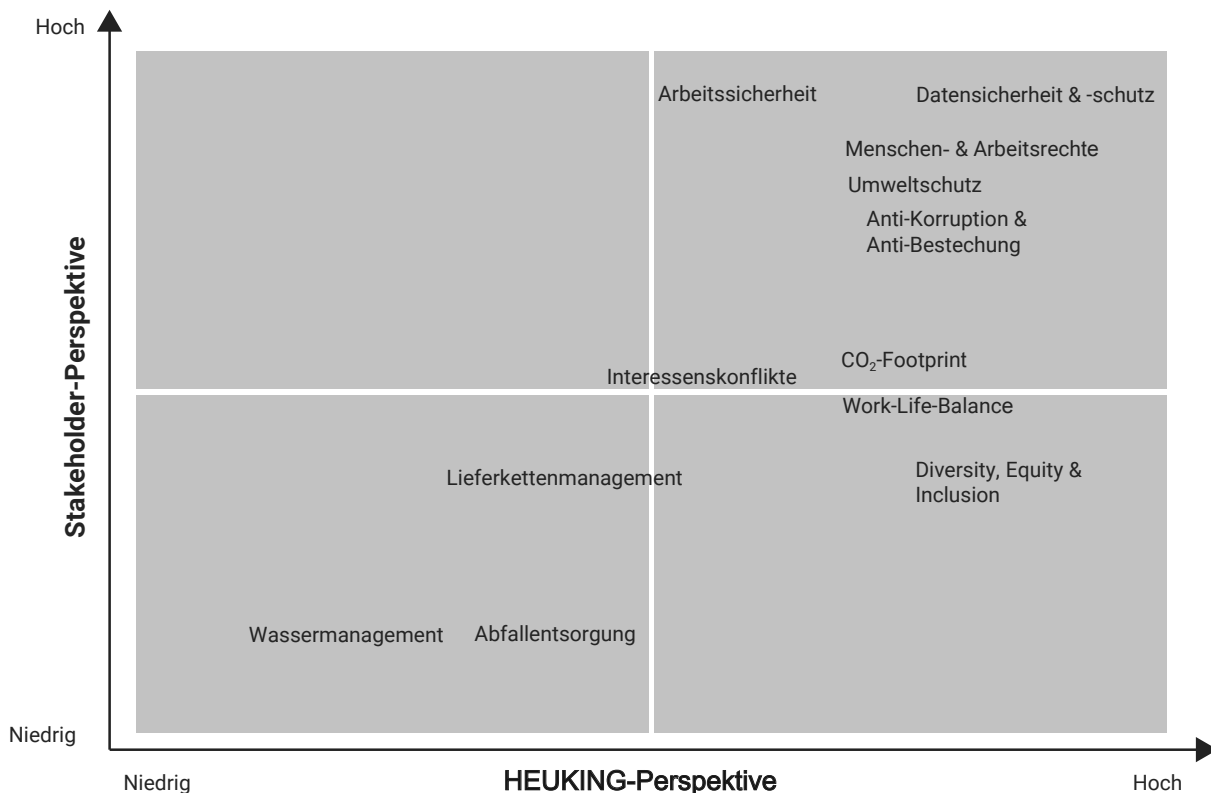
Hoch

Stakeholder-Perspektive

Arbeitssicherheit

Datensicherheit & -schutz

Menschen- & Arbeitsrechte

Umweltschutz

Anti-Korruption & Anti-Bestechung

$CO_2$-Footprint

Interessenskonflikte

Work-Life-Balance

Lieferkettenmanagement

Diversity, Equity & Inclusion

Wassermanagement

Abfallentsorgung

Niedrig

Niedrig

HEUKING-Perspektive

Hoch